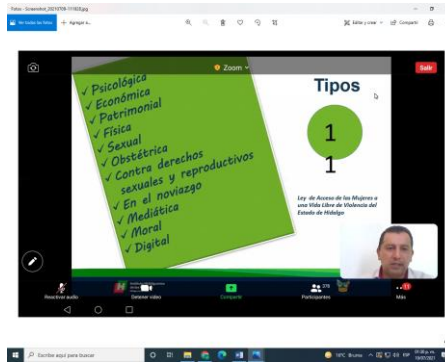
Fotos - Screenshot_20210708-111820.jpg

Ver todas las fotos
Agregar a...
Editar y crear
Compartir

Zoom

Salir

✓ Psicológica
✓ Económica
✓ Patrimonial
✓ Física
✓ Sexual
✓ Obstétrica
✓ Contra derechos sexuales y reproductivos
✓ En el noviazgo
✓ Mediática
✓ Moral
✓ Digital

Tipos

1
1

Ley de Acceso de las Mujeres a una Vida Libre de Violencia del Estado de Hidalgo

Reactivar audio
Detener video
Compartir
Participantes
Más

Escribe aquí para buscar
19°C Bruma